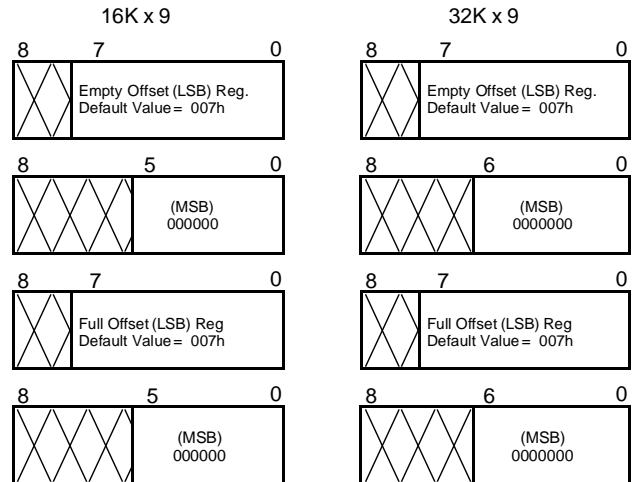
16K x 9

8 7 0

Empty Offset (LSB) Reg.
Default Value = 007h

8 5 0

(MSB)
000000

8 7 0

Full Offset (LSB) Reg
Default Value = 007h

8 5 0

(MSB)
000000

32K x 9

8 7 0

Empty Offset (LSB) Reg.
Default Value = 007h

8 6 0

(MSB)
0000000

8 7 0

Full Offset (LSB) Reg
Default Value = 007h

8 6 0

(MSB)
0000000